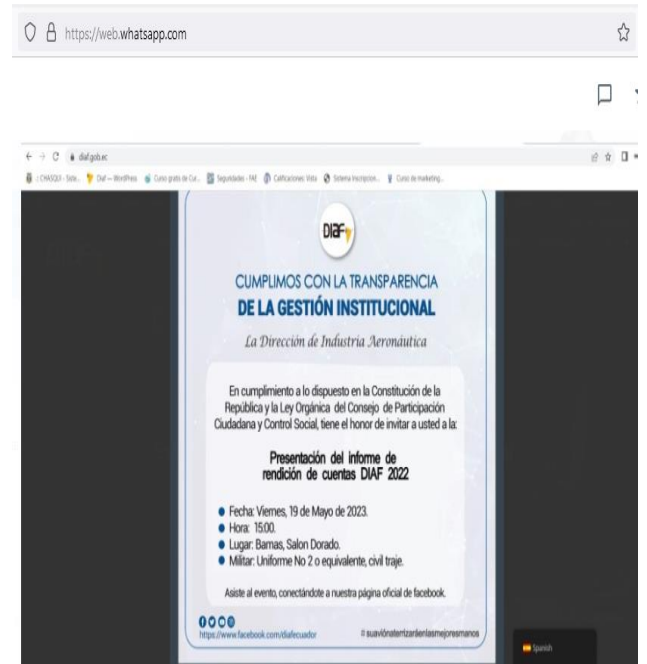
https://web.whatsapp.com

diaf.gob.ec

CHASQUI - Siste... Diaf — WordPress Curso gratis de Cur... Seguridades - FAE Calificaciones Vista Sistema Inscripcion... Curso de marketing...

DIAF

CUMPLIMOS CON LA TRANSPARENCIA
DE LA GESTIÓN INSTITUCIONAL

La Dirección de Industria Aeronáutica

En cumplimiento a lo dispuesto en la Constitución de la República y la Ley Orgánica del Consejo de Participación Ciudadana y Control Social, tiene el honor de invitar a usted a la:

Presentación del informe de rendición de cuentas DIAF 2022

- Fecha: Viernes, 19 de Mayo de 2023.
- Hora: 15:00.
- Lugar: Bamas, Salon Dorado.
- Militar: Uniforme No 2 o equivalente, civil traje.

Asiste al evento, conectándote a nuestra página oficial de facebook.

https://www.facebook.com/diafecuador

#suaviónatentzarlenlasmejoresmanos

Spanish